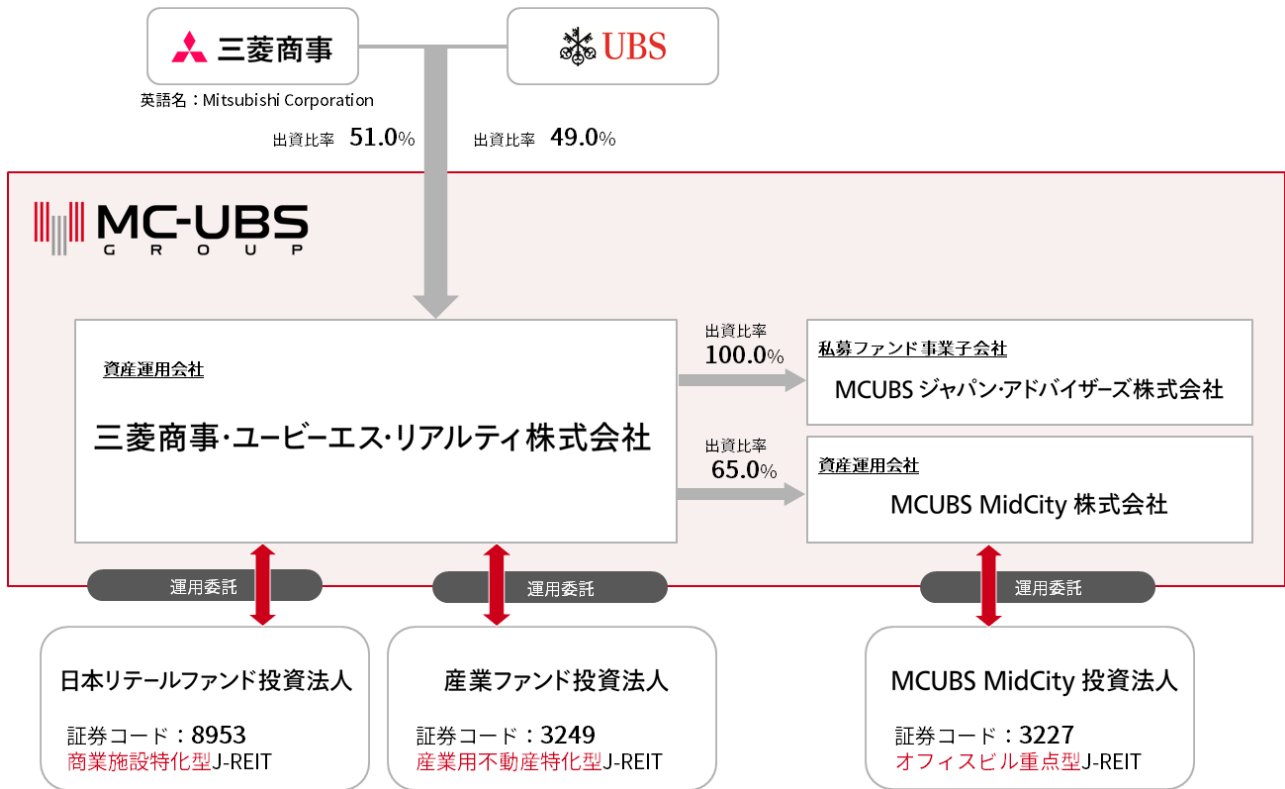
三菱商事

UBS

英語名：Mitsubishi Corporation

出資比率 51.0%

出資比率 49.0%

MC-UBS GROUP

資産運用会社

三菱商事・ユービーエス・リアルティ株式会社

出資比率 100.0%

私募ファンド事業子会社

MCUBS ジャパン・アドバイザーズ株式会社

出資比率 65.0%

資産運用会社

MCUBS MidCity 株式会社

運用委託

運用委託

運用委託

日本リテールファンド投資法人

証券コード：8953

商業施設特化型J-REIT

産業ファンド投資法人

証券コード：3249

産業用不動産特化型J-REIT

MCUBS MidCity 投資法人

証券コード：3227

オフィスビル重点型J-REIT